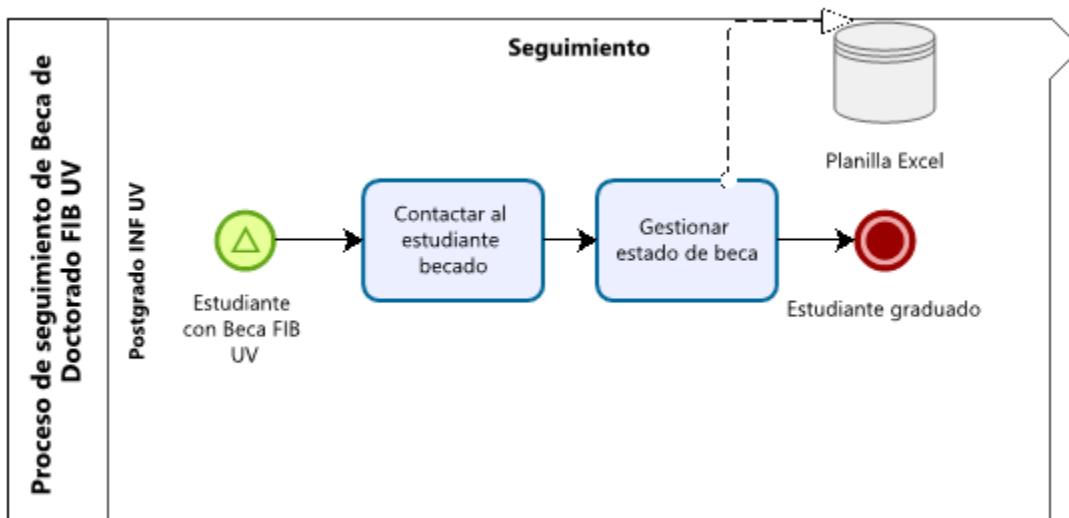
Proceso de seguimiento de Beca de Doctorado FIB UV

Postgrado INF UV

Seguimiento

Planilla Excel

Estudiante con Beca FIB UV

Contactar al estudiante becado

Gestionar estado de beca

Estudiante graduado